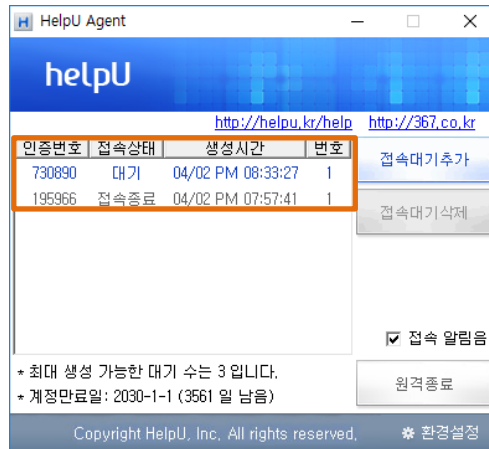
H HelpU Agent

helpU

http://helpu,kr/help http://367,co,kr

| 인증번호 | 접속상태 | 생성시간 | 번호 |
|---|---|---|---|
| 730890 | 대기 | 04/02 PM 08:33:27 | 1 |
| 195966 | 접속종료 | 04/02 PM 07:57:41 | 1 |

접속대기추가

접속대기삭제

접속 알림음

* 최대 생성 가능한 대기 수는 3 입니다.
* 계정만료일: 2030-1-1 (3561 일 남음)

원격종료

Copyright HelpU, Inc, All rights reserved,

환경설정